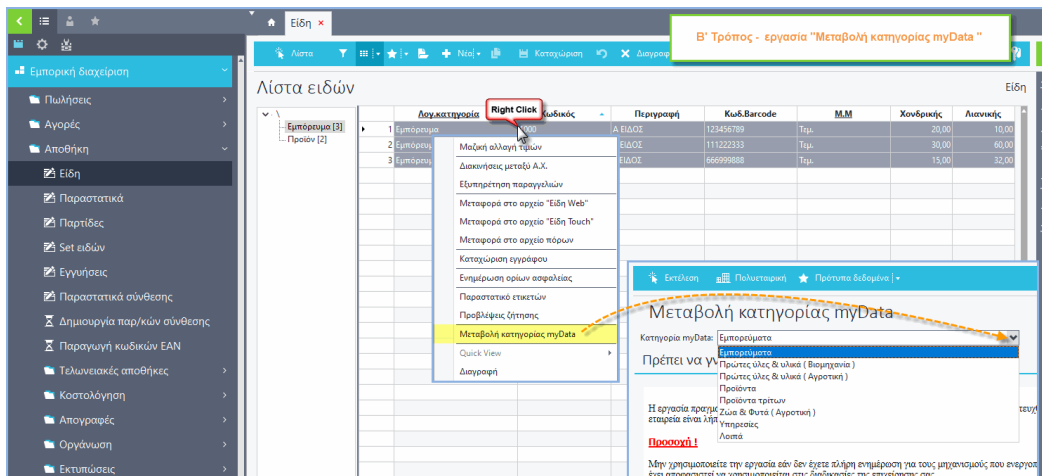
Είδη ×

Β' Τρόπος - εργασία "Μεταβολή κατηγορίας myData "

Λίστα Νέα Καταχώριση Διαγραφ

Εμπορική διαχείριση
Πωλήσεις
Αγορές
Αποθήκη
Είδη
Παραστατικά
Παρτίδες
Set ειδών
Εγγυήσεις
Παραστατικά σύνθεσης
Δημιουργία παρ/κών σύνθεσης
Παραγωγή κωδικών EAN
Τελωνειακές αποθήκες
Κοστολόγηση
Απογραφές
Οργάνωση
Εκτυπώσεις

Λίστα ειδών

Είδη

Εμπόρευμα [3]
Προϊόν [2]

Right Click

| | Λογ.κατηγορία | Κωδικός | Περιγραφή | Κωδ.Barcode | Μ.Μ | Χονδρικής | Λιανικής |
|---|---|---|---|---|---|---|---|
| 1 | Εμπόρευμα | 000 | Α ΕΙΔΟΣ | 123456789 | Τεμ. | 20,00 | 10,00 |
| 2 | Εμπόρευ | | ΕΙΔΟΣ | 111222333 | Τεμ. | 30,00 | 60,00 |
| 3 | Εμπόρευ | | ΕΙΔΟΣ | 666999888 | Τεμ. | 15,00 | 32,00 |

Μαζική αλλαγή τιμών
Διακινήσεις μεταξύ Α.Χ.
Εξυπηρέτηση παραγγελιών
Μεταφορά στο αρχείο "Είδη Web"
Μεταφορά στο αρχείο "Είδη Touch"
Μεταφορά στο αρχείο πόρων
Καταχώριση εγγράφου
Ενημέρωση ορίων ασφαλείας
Παραστατικό ετικετών
Προβλέψεις ζήτησης
Μεταβολή κατηγορίας myData
Quick View
Διαγραφή

Εκτέλεση Πολυεταιρική Πρότυπα δεδομένα

Μεταβολή κατηγορίας myData

Κατηγορία myData: Εμπορεύματα

Εμπορεύματα
Πρώτες ύλες & υλικά ( Βιομηχανία )
Πρώτες ύλες & υλικά ( Αγροτική )
Προϊόντα
Προϊόντα τρίτων
Ζώα & Φυτά ( Αγροτική )
Υπηρεσίες
Λοιπά

Πρέπει να γν

Η εργασία πραγμ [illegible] εταιρεία είναι λη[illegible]

Προσοχή !

Μην χρησιμοποιείτε την εργασία εάν δεν έχετε πλήρη ενημέρωση για τους μηχανισμούς που ενεργοπ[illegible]